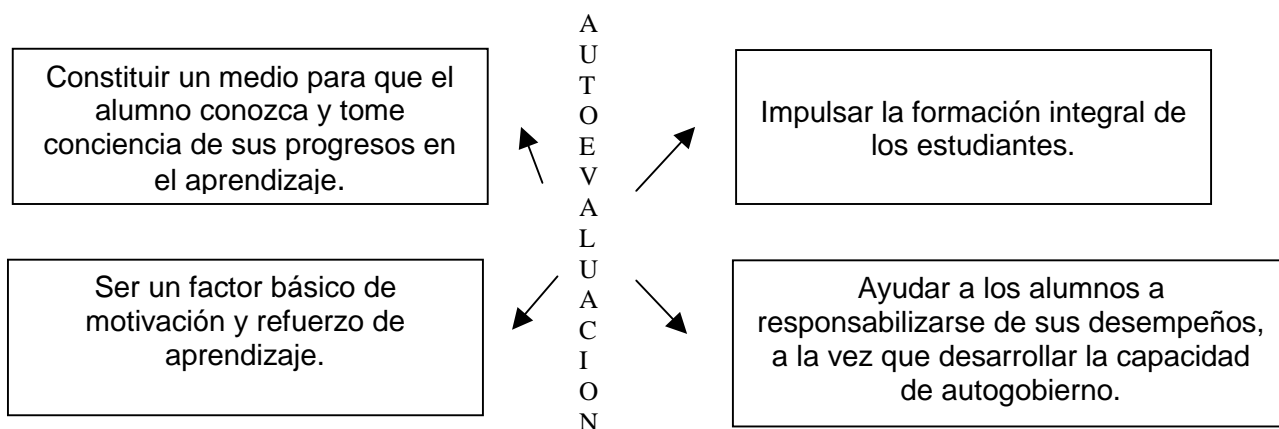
AUTOEVALUACION

Constituir un medio para que el alumno conozca y tome conciencia de sus progresos en el aprendizaje.

Impulsar la formación integral de los estudiantes.

Ser un factor básico de motivación y refuerzo de aprendizaje.

Ayudar a los alumnos a responsabilizarse de sus desempeños, a la vez que desarrollar la capacidad de autogobierno.